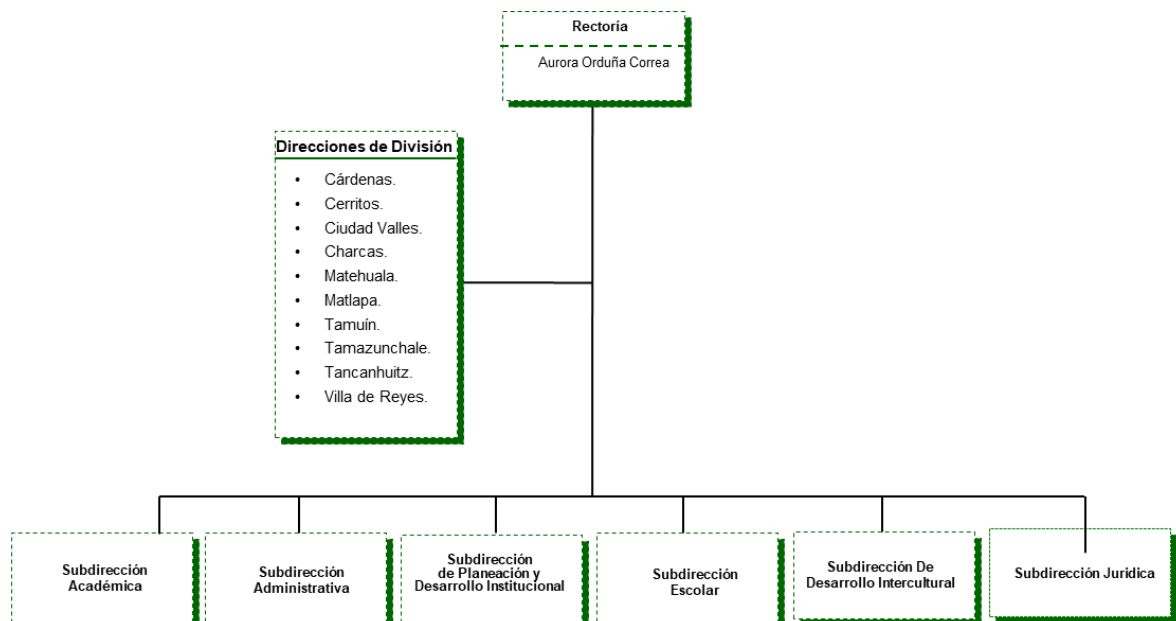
Rectoría

Aurora Orduña Correa

Direcciones de División

- Cárdenas.
- Cerritos.
- Ciudad Valles.
- Charcas.
- Matehuala.
- Matlapa.
- Tamuín.
- Tamazunchale.
- Tancanhuitz.
- Villa de Reyes.

Subdirección Académica

Subdirección Administrativa

Subdirección de Planeación y Desarrollo Institucional

Subdirección Escolar

Subdirección De Desarrollo Intercultural

Subdirección Jurídica